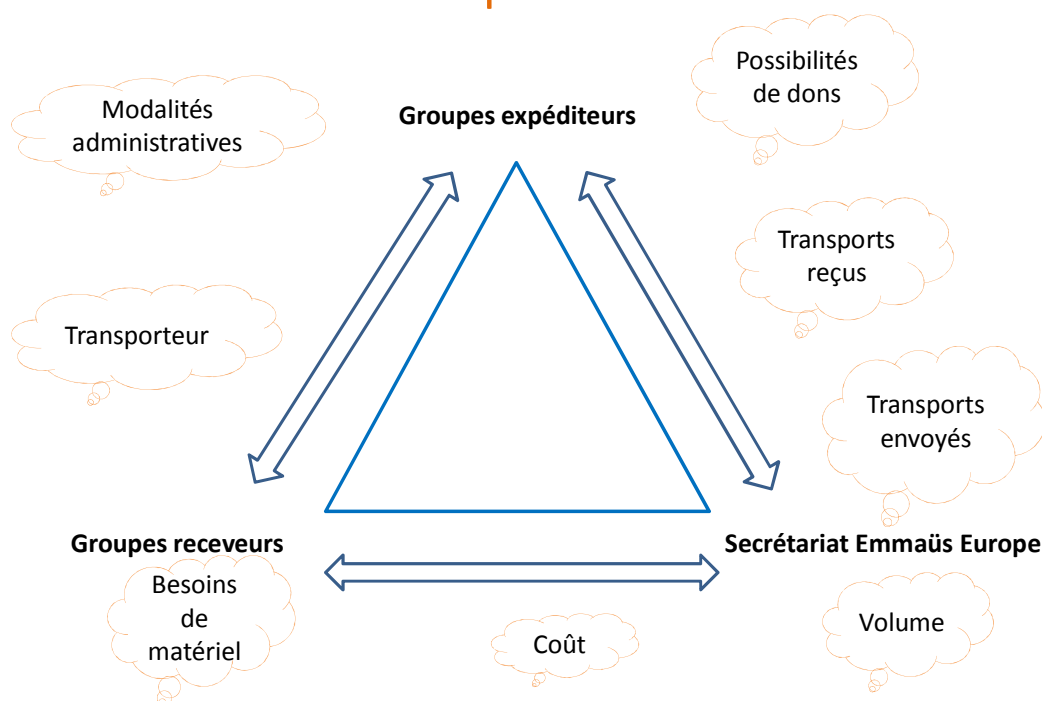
Modalités administratives

Groupes expéditeurs

Possibilités de dons

Transports reçus

Transporteur

Transports envoyés

Groupes receveurs

Secrétariat Emmaüs Europe

Besoins de matériel

Coût

Volume